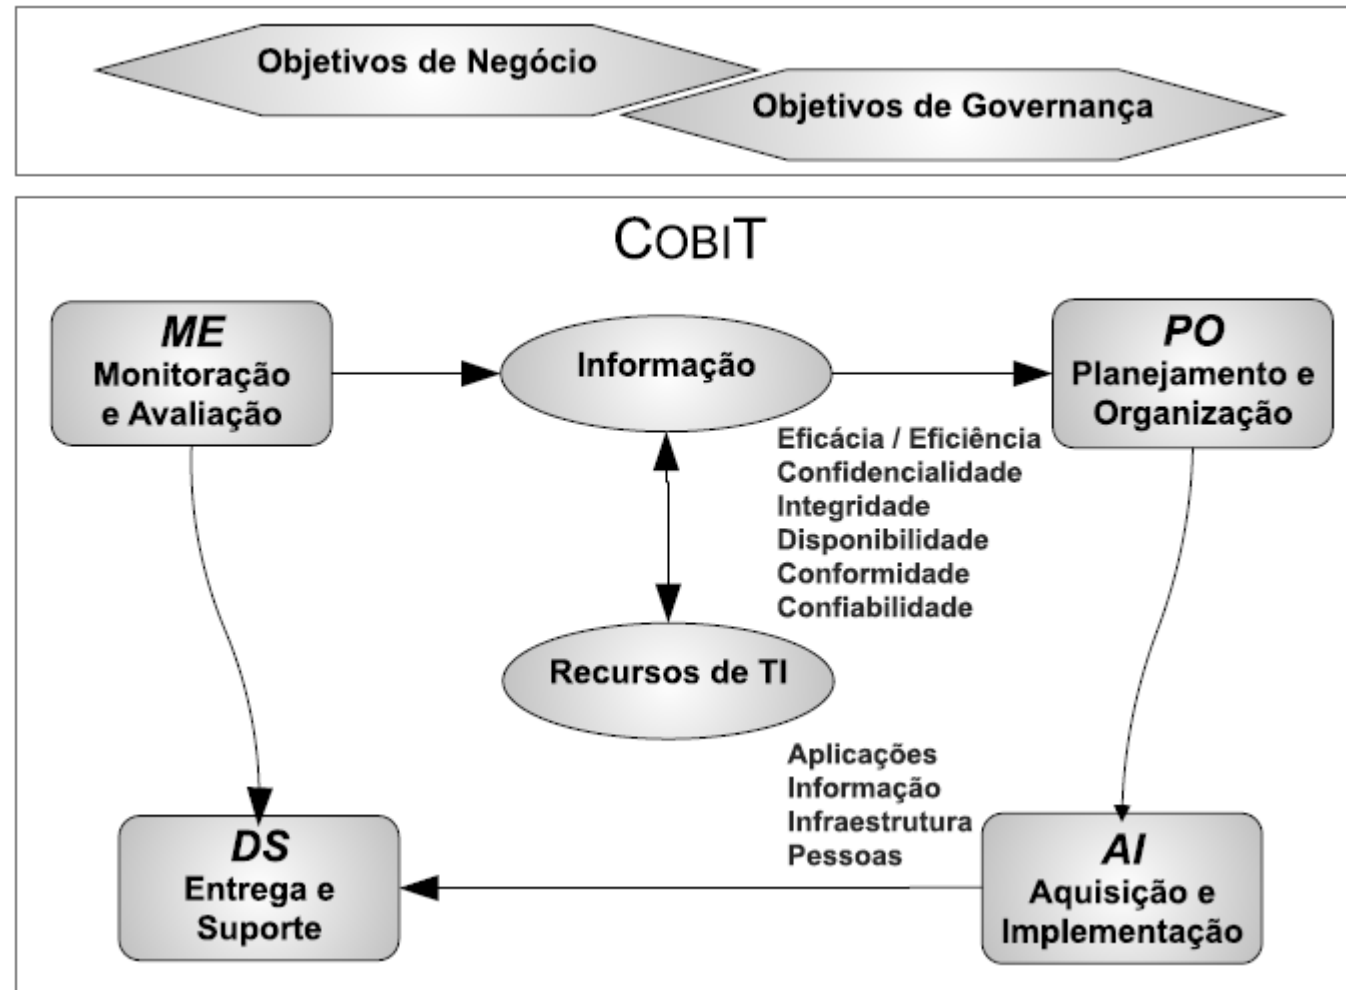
Objetivos de Negócio

Objetivos de Governança

COBIT

ME
Monitoração e Avaliação

Informação

PO
Planejamento e Organização

Eficácia / Eficiência
Confidencialidade
Integridade
Disponibilidade
Conformidade
Confiabilidade

Recursos de TI

Aplicações
Informação
Infraestrutura
Pessoas

DS
Entrega e Suporte

AI
Aquisição e Implementação